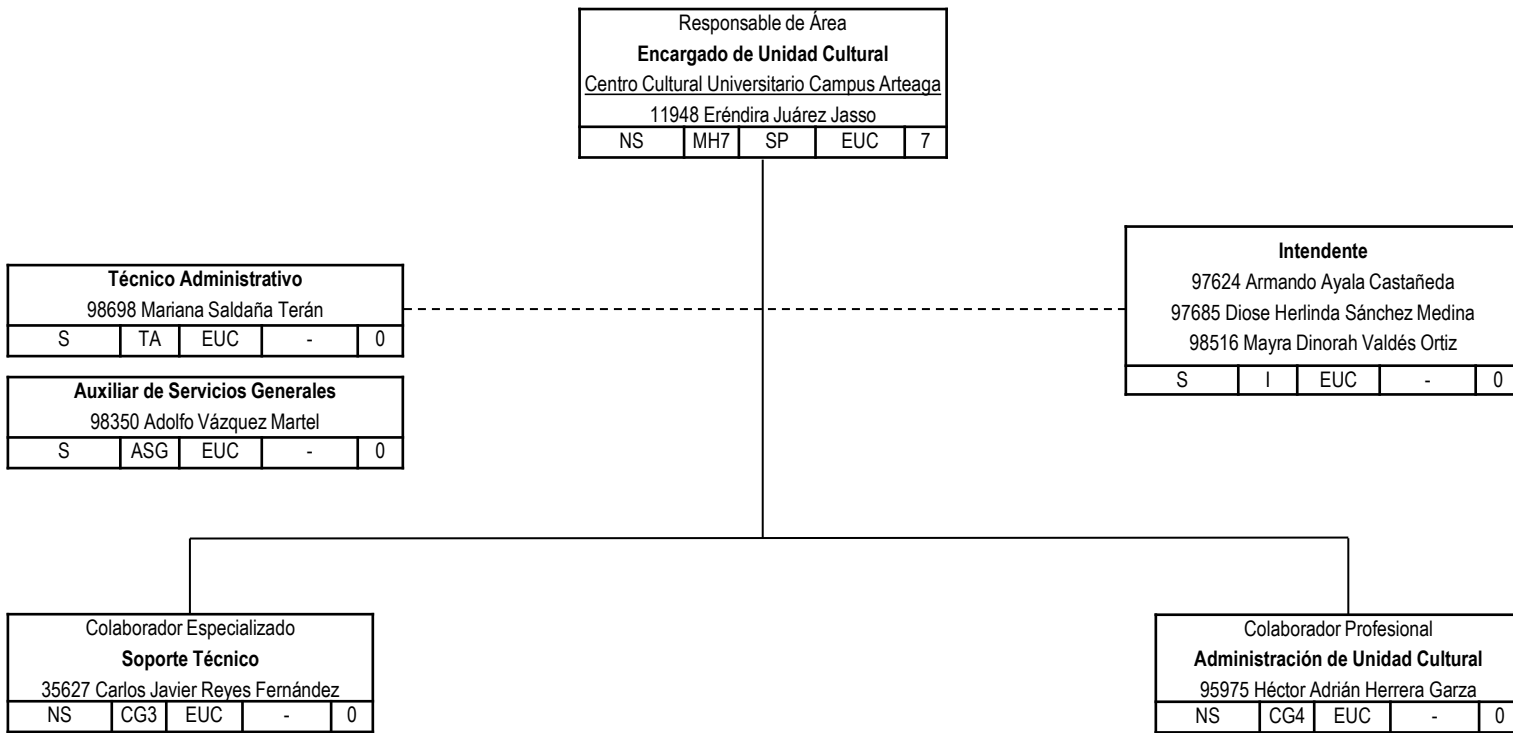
Responsable de Área
**Encargado de Unidad Cultural**
Centro Cultural Universitario Campus Arteaga
11948 Eréndira Juárez Jasso

| NS | MH7 | SP | EUC | 7 |
|---|---|---|---|---|

**Técnico Administrativo**
98698 Mariana Saldaña Terán

| S | TA | EUC | - | 0 |
|---|---|---|---|---|

**Auxiliar de Servicios Generales**
98350 Adolfo Vázquez Martel

| S | ASG | EUC | - | 0 |
|---|---|---|---|---|

**Intendente**
97624 Armando Ayala Castañeda
97685 Diose Herlinda Sánchez Medina
98516 Mayra Dinorah Valdés Ortiz

| S | I | EUC | - | 0 |
|---|---|---|---|---|

Colaborador Especializado
**Soporte Técnico**
35627 Carlos Javier Reyes Fernández

| NS | CG3 | EUC | - | 0 |
|---|---|---|---|---|

Colaborador Profesional
**Administración de Unidad Cultural**
95975 Héctor Adrián Herrera Garza

| NS | CG4 | EUC | - | 0 |
|---|---|---|---|---|